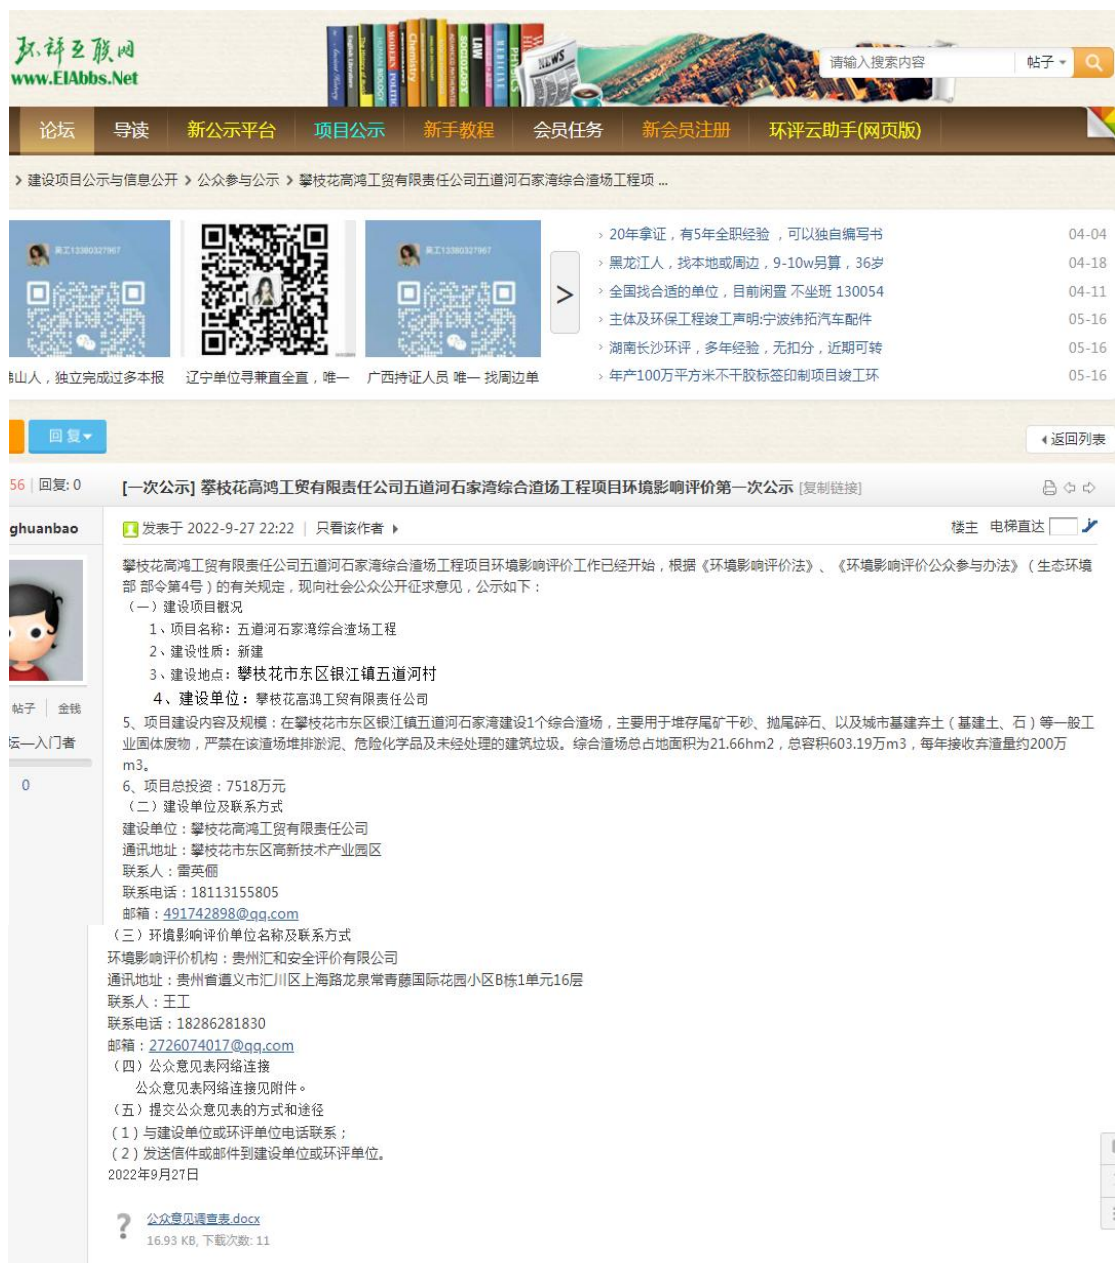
环评互联网
www.EIAbbs.Net

请输入搜索内容
帖子

论坛 导读 新公示平台 项目公示 新手教程 会员任务 新会员注册 环评云助手(网页版)

› 建设项目公示与信息公开 › 公众参与公示 › 攀枝花高鸿工贸有限责任公司五道河石家湾综合渣场工程项 ...

环工13380327967
环工13380327967

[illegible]山人，独立完成过多本报 辽宁单位寻兼直全直，唯一 广西持证人员 唯一 找周边单

› 20年拿证，有5年全职经验，可以独自编写书 04-04
› 黑龙江人，找本地或周边，9-10w另算，36岁 04-18
› 全国找合适的单位，目前闲置 不坐班 130054 04-11
› 主体及环保工程竣工声明:宁波纬拓汽车配件 05-16
› 湖南长沙环评，多年经验，无扣分，近期可转 05-16
› 年产100万平方米不干胶标签印制项目竣工环 05-16

回复
返回列表

56 | 回复: 0
[一次公示] 攀枝花高鸿工贸有限责任公司五道河石家湾综合渣场工程项目环境影响评价第一次公示 [复制链接]

ghuanbao
发表于 2022-9-27 22:22 | 只看该作者
楼主 电梯直达

帖子 金钱
坛—入门者
0

攀枝花高鸿工贸有限责任公司五道河石家湾综合渣场工程项目环境影响评价工作已经开始，根据《环境影响评价法》、《环境影响评价公众参与办法》（生态环境部 部令第4号）的有关规定，现向社会公众公开征求意见，公示如下：
（一）建设项目概况
1、项目名称：五道河石家湾综合渣场工程
2、建设性质：新建
3、建设地点：攀枝花市东区银江镇五道河村
4、建设单位：攀枝花高鸿工贸有限责任公司
5、项目建设内容及规模：在攀枝花市东区银江镇五道河石家湾建设1个综合渣场，主要用于堆存尾矿干砂、抛尾碎石、以及城市基建弃土（基建土、石）等一般工业固体废物，严禁在该渣场堆排淤泥、危险化学品及未经处理的建筑垃圾。综合渣场总占地面积为21.66hm2，总容积603.19万m3，每年接收弃渣量约200万m3。
6、项目总投资：7518万元
（二）建设单位及联系方式
建设单位：攀枝花高鸿工贸有限责任公司
通讯地址：攀枝花市东区高新技术产业园区
联系人：雷英僴
联系电话：18113155805
邮箱：491742898@qq.com
（三）环境影响评价单位名称及联系方式
环境影响评价机构：贵州汇和安全评价有限公司
通讯地址：贵州省遵义市汇川区上海路龙泉常青藤国际花园小区B栋1单元16层
联系人：王工
联系电话：18286281830
邮箱：2726074017@qq.com
（四）公众意见表网络连接
公众意见表网络连接见附件。
（五）提交公众意见表的方式和途径
（1）与建设单位或环评单位电话联系；
（2）发送信件或邮件到建设单位或环评单位。
2022年9月27日

公众意见调查表.docx
16.93 KB, 下载次数: 11